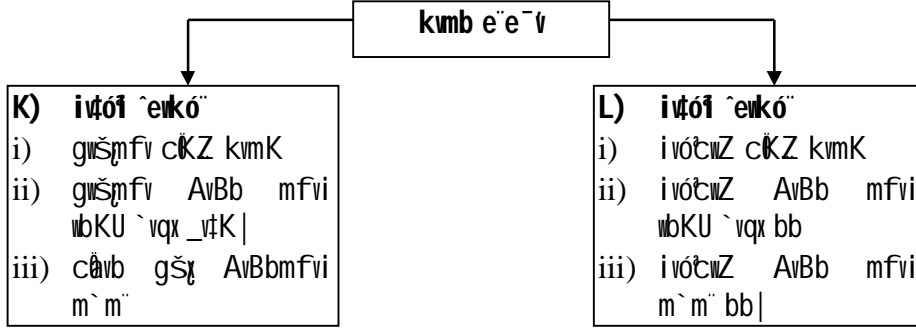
kvmb e¨e¯'v

K) ivóªxq ˆewkó¨
i) gwš¿mfv cÖavb kvmK
ii) gwš¿mfv AvBb mfvi wbKU `vqx _v‡K|
iii) cÖavb gš¿x AvBbmfvi m`m¨

L) ivóªxq ˆewkó¨
i) ivóªcwZ cÖavb kvmK
ii) ivóªcwZ AvBb mfvi wbKU `vqx bb
iii) ivóªcwZ AvBb mfvi m`m¨ bb|